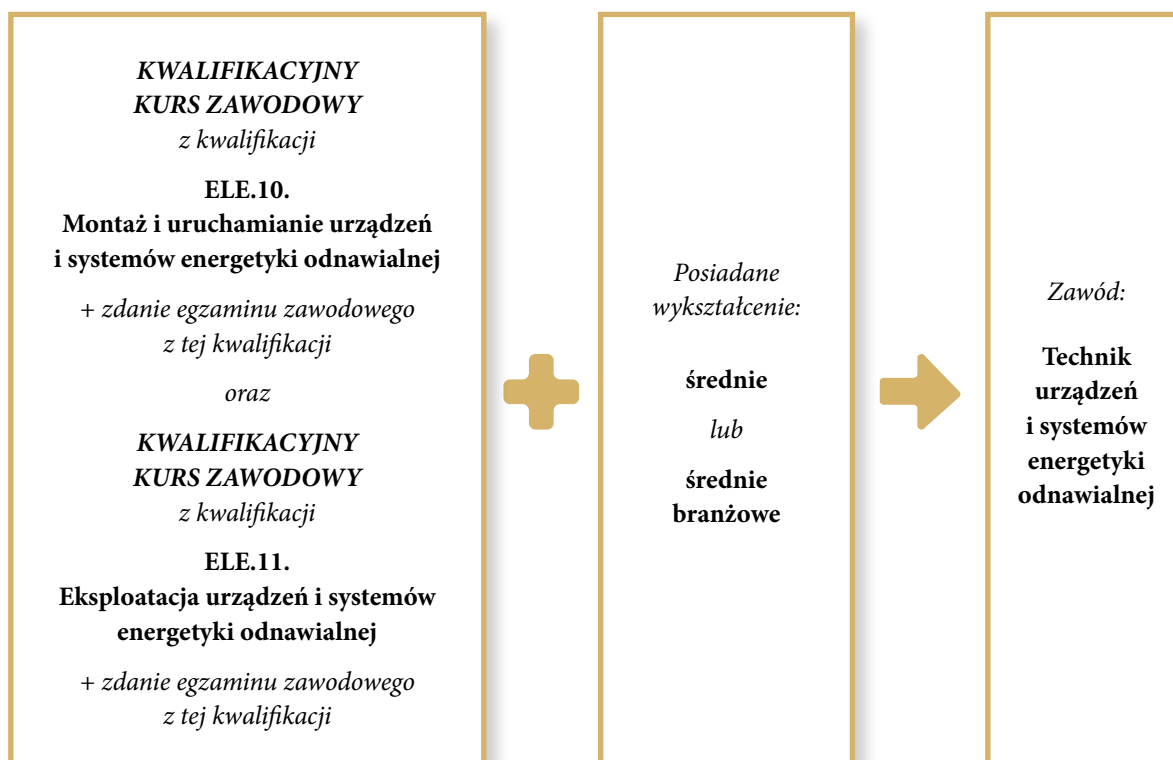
KWALIFIKACYJNY KURS ZAWODOWY
z kwalifikacji

ELE.10.
Montaż i uruchamianie urządzeń i systemów energetyki odnawialnej

+ zdanie egzaminu zawodowego z tej kwalifikacji

oraz

KWALIFIKACYJNY KURS ZAWODOWY
z kwalifikacji

ELE.11.
Eksploatacja urządzeń i systemów energetyki odnawialnej

+ zdanie egzaminu zawodowego z tej kwalifikacji

Posiadane wykształcenie:

średnie

lub

średnie branżowe

Zawód:

Technik urządzeń i systemów energetyki odnawialnej